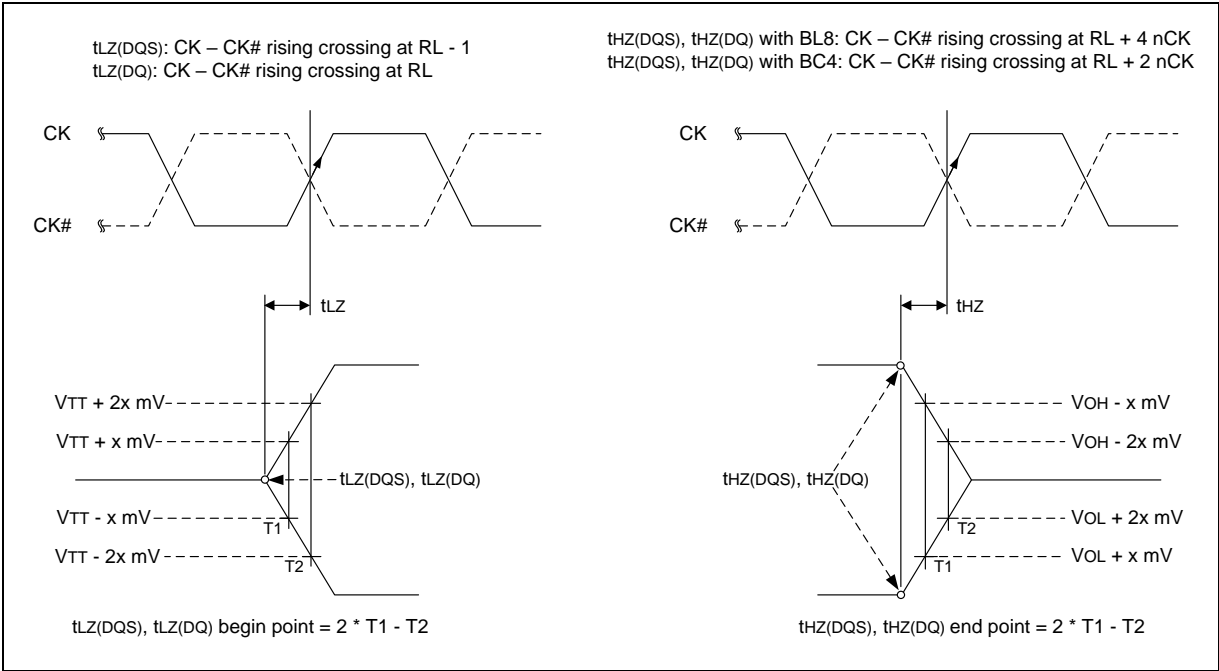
tLZ(DQS): CK – CK# rising crossing at RL - 1
tLZ(DQ): CK – CK# rising crossing at RL

tHZ(DQS), tHZ(DQ) with BL8: CK – CK# rising crossing at RL + 4 nCK
tHZ(DQS), tHZ(DQ) with BC4: CK – CK# rising crossing at RL + 2 nCK

CK

CK#

tLZ

VTT + 2x mV

VTT + x mV

tLZ(DQS), tLZ(DQ)

VTT - x mV

T1

VTT - 2x mV

T2

tLZ(DQS), tLZ(DQ) begin point = 2 * T1 - T2

CK

CK#

tHZ

VOH - x mV

VOH - 2x mV

tHZ(DQS), tHZ(DQ)

T2

VOL + 2x mV

T1

VOL + x mV

tHZ(DQS), tHZ(DQ) end point = 2 * T1 - T2